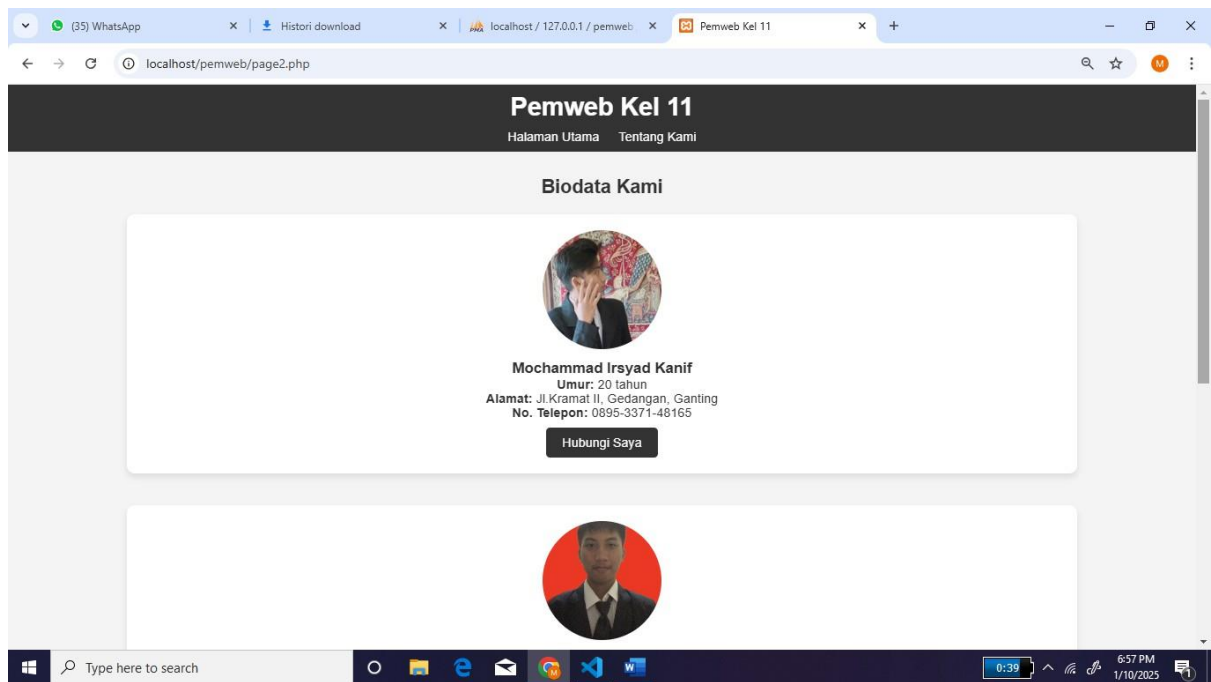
(35) WhatsApp
Histori download
localhost / 127.0.0.1 / pemweb
Pemweb Kel 11
localhost/pemweb/page2.php

Pemweb Kel 11
Halaman Utama Tentang Kami

Biodata Kami

Mochammad Irsyad Kanif
Umur: 20 tahun
Alamat: Jl.Kramat II, Gedangan, Ganting
No. Telepon: 0895-3371-48165
Hubungi Saya

Type here to search
0:39
6:57 PM
1/10/2025